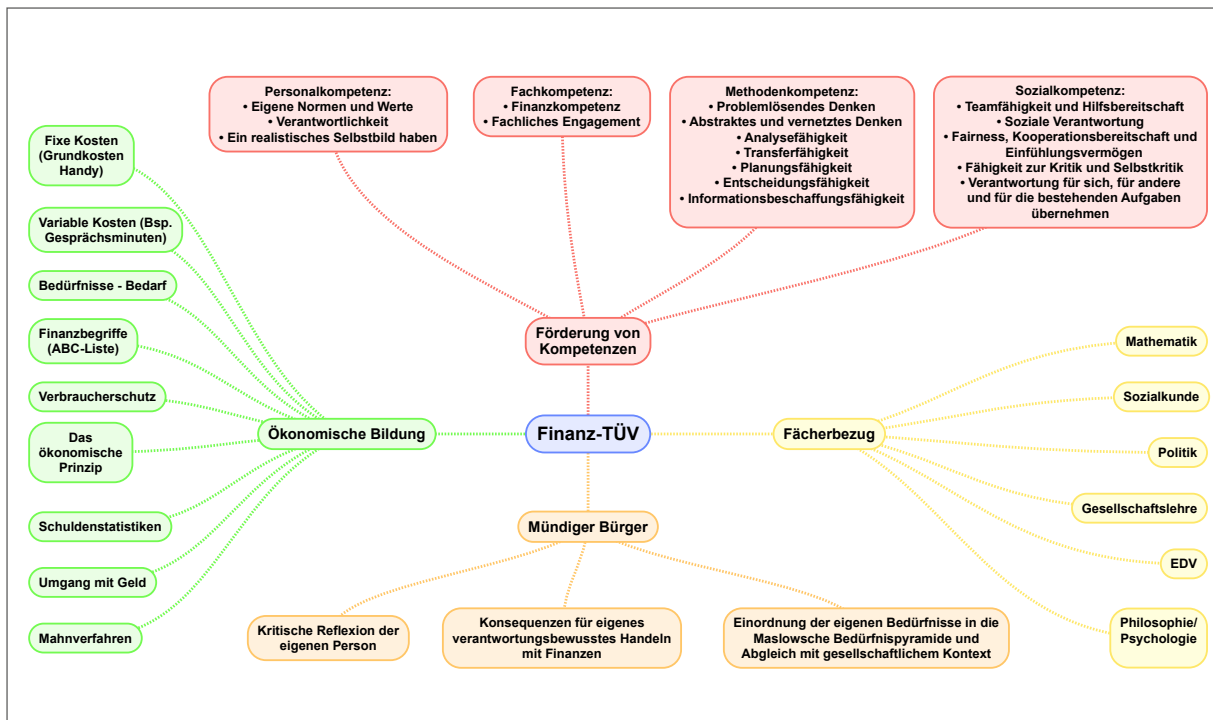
Personalkompetenz:
• Eigene Normen und Werte
• Verantwortlichkeit
• Ein realistisches Selbstbild haben

Fachkompetenz:
• Finanzkompetenz
• Fachliches Engagement

Methodenkompetenz:
• Problemlösendes Denken
• Abstraktes und vernetztes Denken
• Analysefähigkeit
• Transferfähigkeit
• Planungsfähigkeit
• Entscheidungsfähigkeit
• Informationsbeschaffungsfähigkeit

Sozialkompetenz:
• Teamfähigkeit und Hilfsbereitschaft
• Soziale Verantwortung
• Fairness, Kooperationsbereitschaft und Einfühlungsvermögen
• Fähigkeit zur Kritik und Selbstkritik
• Verantwortung für sich, für andere und für die bestehenden Aufgaben übernehmen

Fixe Kosten (Grundkosten Handy)

Variable Kosten (Bsp. Gesprächsminuten)

Bedürfnisse - Bedarf

Finanzbegriffe (ABC-Liste)

Verbraucherschutz

Das ökonomische Prinzip

Schuldenstatistiken

Umgang mit Geld

Mahnverfahren

Förderung von Kompetenzen

Ökonomische Bildung

Finanz-TÜV

Fächerbezug

Mathematik

Sozialkunde

Politik

Gesellschaftslehre

EDV

Philosophie/ Psychologie

Mündiger Bürger

Kritische Reflexion der eigenen Person

Konsequenzen für eigenes verantwortungsbewusstes Handeln mit Finanzen

Einordnung der eigenen Bedürfnisse in die Maslowsche Bedürfnispyramide und Abgleich mit gesellschaftlichem Kontext